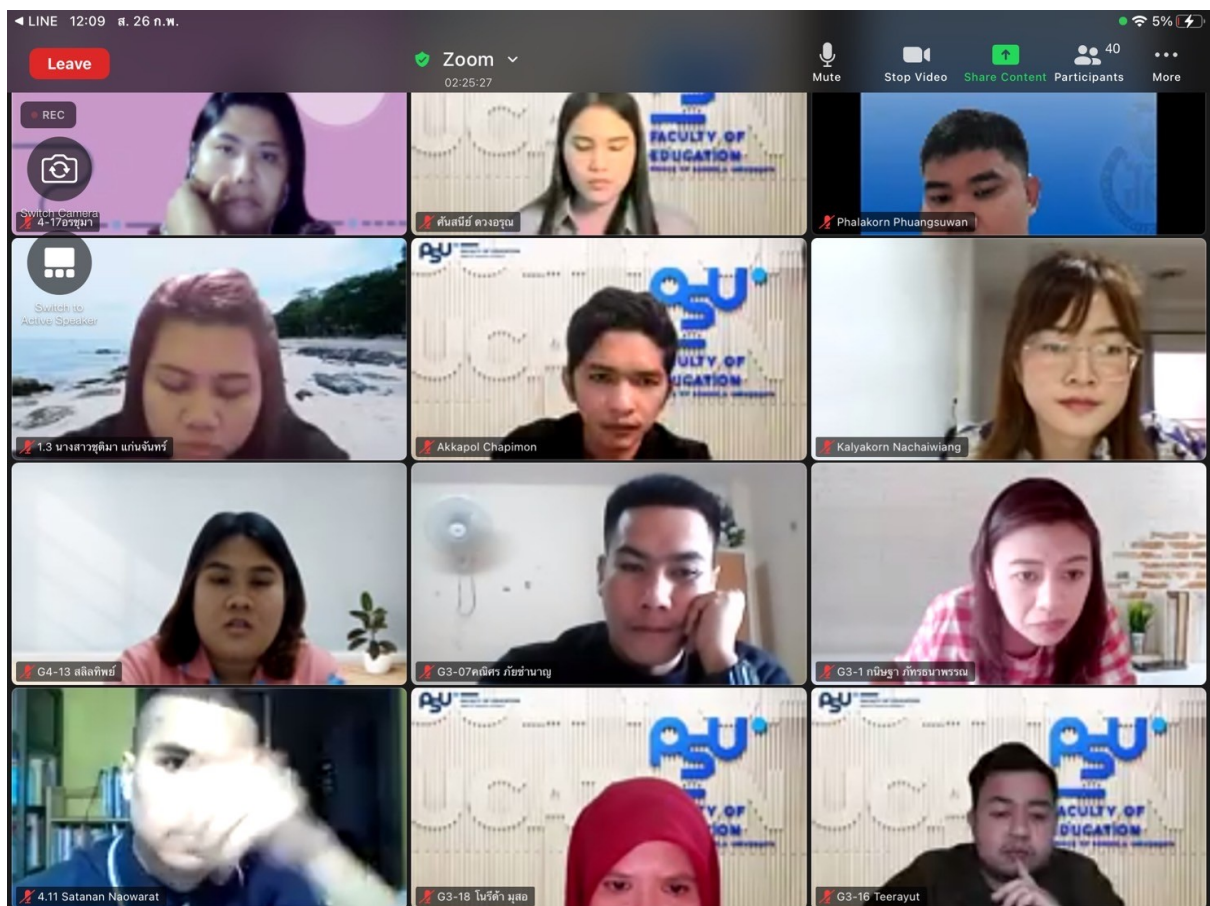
◀ LINE 12:09 ส. 26 ก.พ.

5%

Leave

Zoom

02:25:27

Mute

Stop Video

Share Content

40

Participants

More

REC

Switch Camera

4-17อรชุมา

FACULTY OF EDUCATION

ศันสนีย์ ดวงอรุณ

Phalakorn Phuangsuwan

Switch to Active Speaker

1.3 นางสาวชุติมา แก่นจันทร์

PSU

PSU

FACULTY OF EDUCATION

Akkapol Chapimon

Kalyakorn Nachaiwiang

G4-13 สลิลทิพย์

G3-07คณิศร ภัยชำนาญ

G3-1 กนิษฐา ภัทรธนาพรรณ

4.11 Satanan Naowarat

PSU

PSU

FACULTY OF EDUCATION

G3-18 โนรีด้า มุสอ

PSU

PSU

FACULTY OF EDUCATION

G3-16 Teerayut